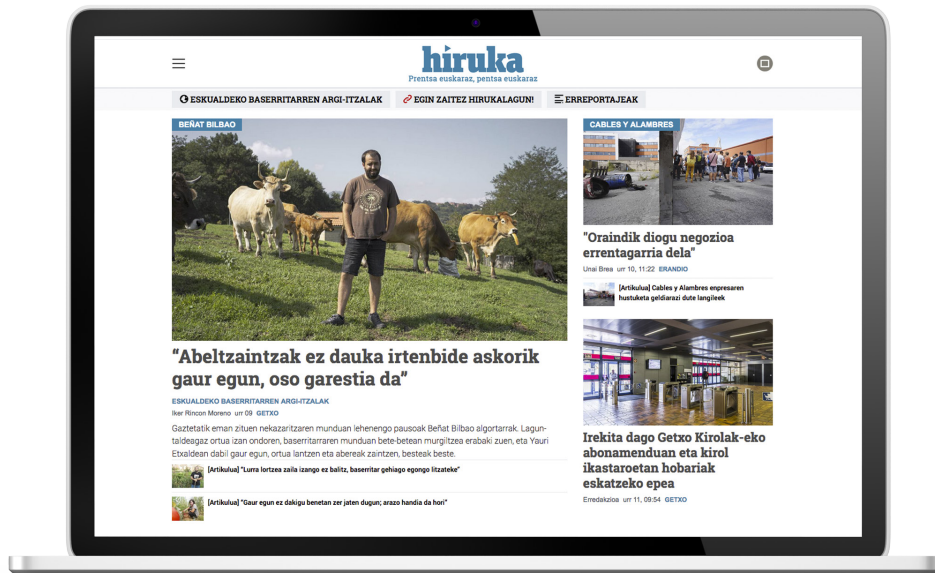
hiruka
Prentsa euskaraz, pentsa euskaraz

ESKUALDEKO BASERRITARREN ARGI-ITZALAK
EGIN ZAITEZ HIRUKALAGUN!
ERREPORTAJEAK

BEÑAT BILBAO

“Abeltzaintzak ez dauka irtenbide askorik gaur egun, oso garestia da”

ESKUALDEKO BASERRITARREN ARGI-ITZALAK
Iker Rincon Moreno urr 09 GETXO

Gaztetatik eman zituen nekazaritzaren munduan lehenengo pausoak Beñat Bilbao algortarrak. Laguntaldeagaz ortua izan ondoren, baserritarraren munduan bete-betean murgiltzea erabaki zuen, eta Yauri Etxaldean dabil gaur egun, ortua lantzen eta abereak zaintzen, besteak beste.

[Artikulua] “Lurra lortzea zaila izango ez balitz, baserritar gehiago egongo lizateke”

[Artikulua] “Gaur egun ez dakigu benetan zer jaten dugun; arazo handia da hori”

CABLES Y ALAMBRES

"Oraindik diogu negozioa errentagarria dela"

Unai Brea urr 10, 11:22 ERANDIO

[Artikulua] Cables y Alambres enpresaren hustuketa geldiarazi dute langileek

Irekita dago Getxo Kirolak-eko abonamenduan eta kirol ikastaroetan hobariak eskatzeko epea

Erredakzioa urr 11, 09:54 GETXO